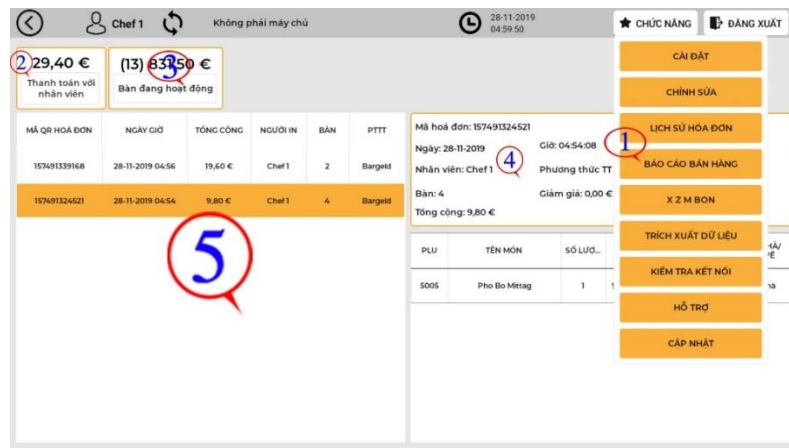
Chef 1

Không phải máy chủ

28-11-2019
04:59:50

CHỨC NĂNG

ĐĂNG XUẤT

2 29,40 €
Thanh toán với nhân viên

(13) 83,50 € 3
Bàn đang hoạt động

| MÃ QR HOÁ ĐƠN | NGÀY GIỜ | TỔNG CỘNG | NGƯỜI IN | BÀN | PTTT |
|---|---|---|---|---|---|
| 157491339168 | 28-11-2019 04:56 | 19,60 € | Chef 1 | 2 | Bargeld |
| 157491324521 | 28-11-2019 04:54 | 9,80 € | Chef 1 | 4 | Bargeld |

5

Mã hoá đơn: 157491324521
Ngày: 28-11-2019
Giờ: 04:54:08
Nhân viên: Chef 1
4
Phương thức TT
Bàn: 4
Giảm giá: 0,00 €
Tổng cộng: 9,80 €

| PLU | TÊN MÓN | SỐ LƯỢ... | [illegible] | HÀ/ VÉ |
|---|---|---|---|---|
| 5005 | Pho Bo Mittag | 1 | 1 | nà |

CÀI ĐẶT
CHỈNH SỬA
LỊCH SỬ HÓA ĐƠN
1
BÁO CÁO BÁN HÀNG
X Z M BON
TRÍCH XUẤT DỮ LIỆU
KIỂM TRA KẾT NỐI
HỖ TRỢ
CẬP NHẬT